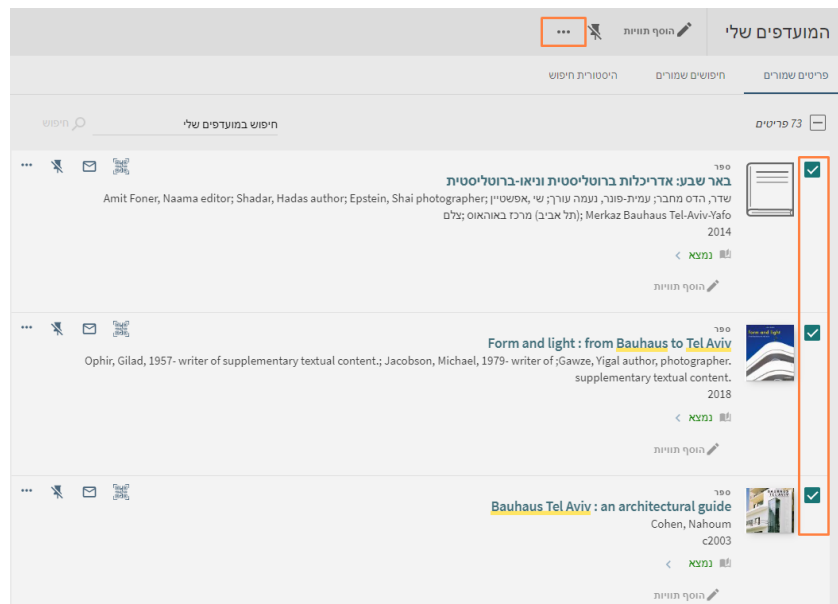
המועדפים שלי
הוסף תוויות
...

פריטים שמורים
חיפושים שמורים
היסטוריית חיפוש

73 פריטים
חיפוש במועדפים שלי
חיפוש

ספר
באר שבע: אדריכלות ברוטליסטית וניאו-ברוטליסטית
שדר, הדס מחבר; עמית-פונר, נעמה עורך; שי, אפשטיין; Amit Foner, Naama editor; Shadar, Hadas author; Epstein, Shai photographer
Merkaz Bauhaus Tel-Aviv-Yafo (תל אביב) מרכז באוהאוס ;צלם
2014
נמצא
הוסף תוויות

ספר
Form and light : from Bauhaus to Tel Aviv
Ophir, Gilad, 1957- writer of supplementary textual content.; Jacobson, Michael, 1979- writer of ;Gawze, Yigal author, photographer. supplementary textual content.
2018
נמצא
הוסף תוויות

ספר
Bauhaus Tel Aviv : an architectural guide
Cohen, Nahoum
c2003
נמצא
הוסף תוויות